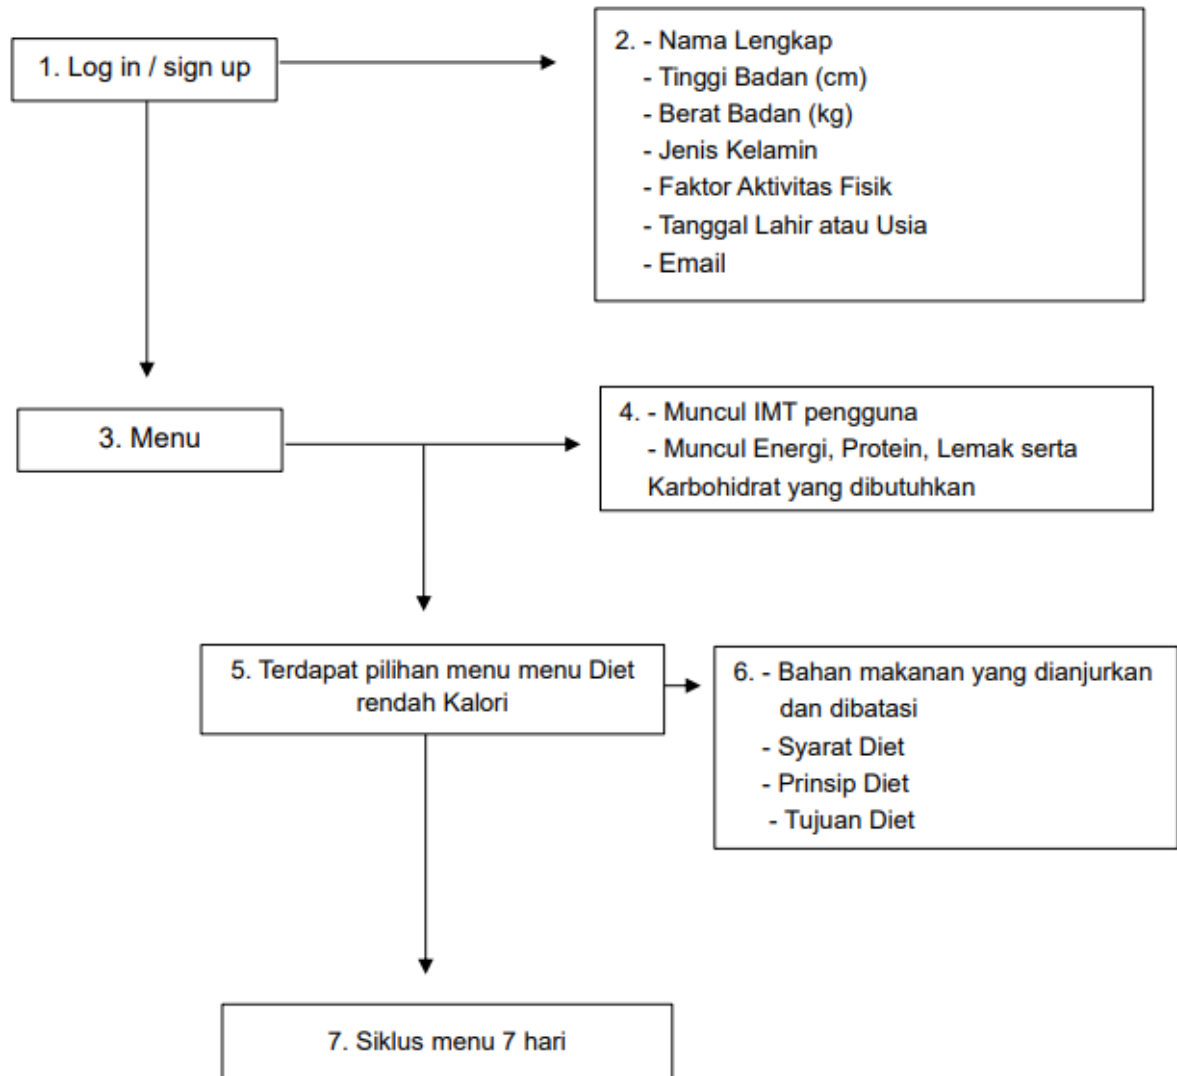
1. Log in / sign up

2. - Nama Lengkap
- Tinggi Badan (cm)
- Berat Badan (kg)
- Jenis Kelamin
- Faktor Aktivitas Fisik
- Tanggal Lahir atau Usia
- Email

3. Menu

4. - Muncul IMT pengguna
- Muncul Energi, Protein, Lemak serta Karbohidrat yang dibutuhkan

5. Terdapat pilihan menu menu Diet rendah Kalori

6. - Bahan makanan yang dianjurkan dan dibatasi
- Syarat Diet
- Prinsip Diet
- Tujuan Diet

7. Siklus menu 7 hari